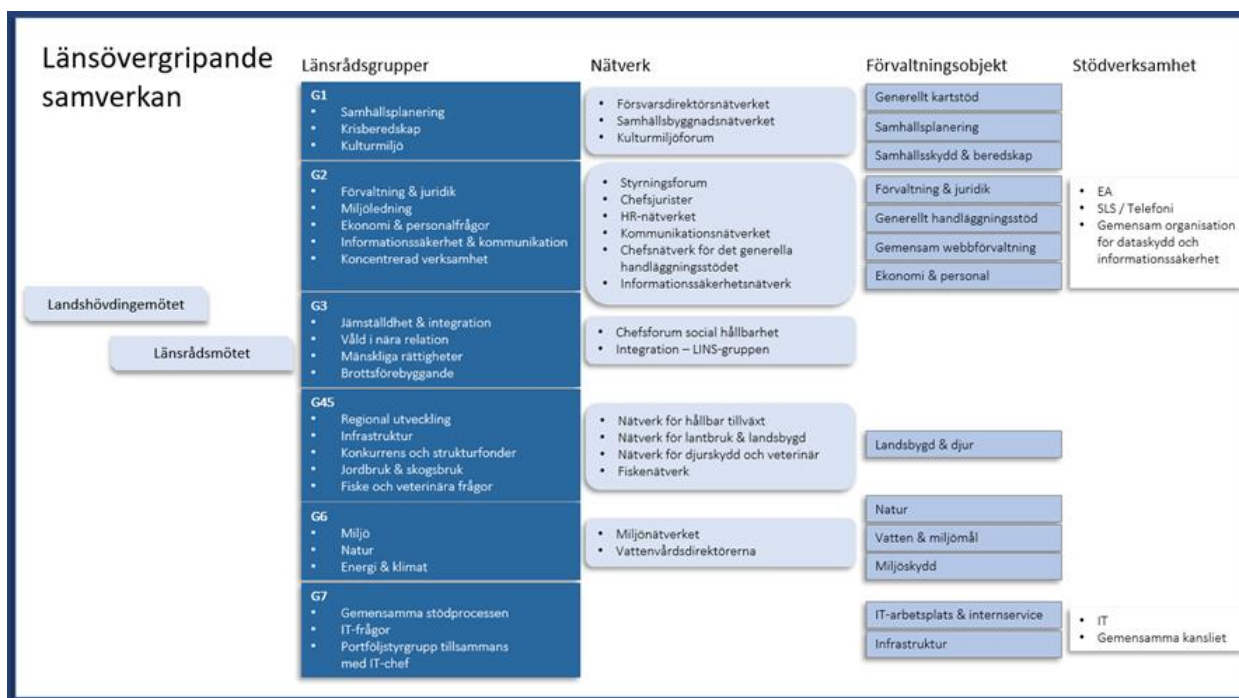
Länsövergripande samverkan

Landshövdingemötet

Länsrådsmötet

Länsrådsgrupper

G1
• Samhällsplanering
• Krisberedskap
• Kulturmiljö

G2
• Förvaltning & juridik
• Miljöledning
• Ekonomi & personalfrågor
• Informationssäkerhet & kommunikation
• Koncentrerad verksamhet

G3
• Jämställdhet & integration
• Våld i nära relation
• Mänskliga rättigheter
• Brottsförebyggande

G45
• Regional utveckling
• Infrastruktur
• Konkurrens och strukturfonder
• Jordbruk & skogsbruk
• Fiske och veterinära frågor

G6
• Miljö
• Natur
• Energi & klimat

G7
• Gemensamma stödprocessen
• IT-frågor
• Portföljstyrgrupp tillsammans med IT-chef

Nätverk

• Försvarsdirektörsnätverket
• Samhällsbyggnadsnätverket
• Kulturmiljöforum

• Styrningsforum
• Chefsjurister
• HR-nätverket
• Kommunikationsnätverket
• Chefsnätverk för det generella handläggningsstödet
• Informationssäkerhetsnätverk

• Chefsforum social hållbarhet
• Integration – LINS-gruppen

• Nätverk för hållbar tillväxt
• Nätverk för lantbruk & landsbygd
• Nätverk för djurskydd och veterinär
• Fiskenätverk

• Miljönätverket
• Vattenvårdsdirektörerna

Förvaltningsobjekt

Generellt kartstöd
Samhällsplanering
Samhällsskydd & beredskap
Förvaltning & juridik
Generellt handläggningsstöd
Gemensam webbförvaltning
Ekonomi & personal
Landsbygd & djur
Natur
Vatten & miljömål
Miljöskydd
IT-arbetsplats & internservice
Infrastruktur

Stödverksamhet

• EA
• SLS / Telefoni
• Gemensam organisation för dataskydd och informationssäkerhet

• IT
• Gemensamma kansliet